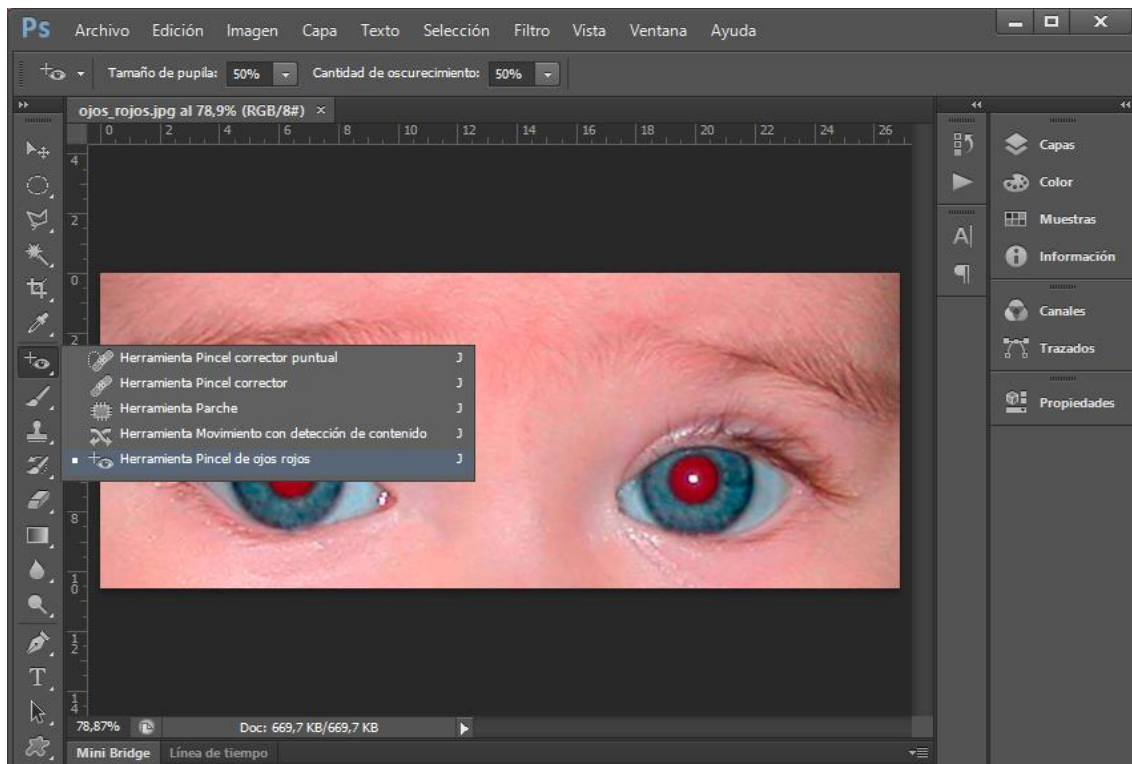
Ps Archivo Edición Imagen Capa Texto Selección Filtro Vista Ventana Ayuda

Tamaño de pupila: 50% Cantidad de oscurecimiento: 50%

ojos_rojos.jpg al 78,9% (RGB/8#) ×

0 2 4 6 8 10 12 14 16 18 20 22 24 26

4 2 0 2 8 10 12 14

Herramienta Pincel corrector puntual J
Herramienta Pincel corrector J
Herramienta Parche J
Herramienta Movimiento con detección de contenido J
Herramienta Pincel de ojos rojos J

78,87% Doc: 669,7 KB/669,7 KB

Mini Bridge Línea de tiempo

Capas
Color
Muestras
Información
Canales
Trazados
Propiedades